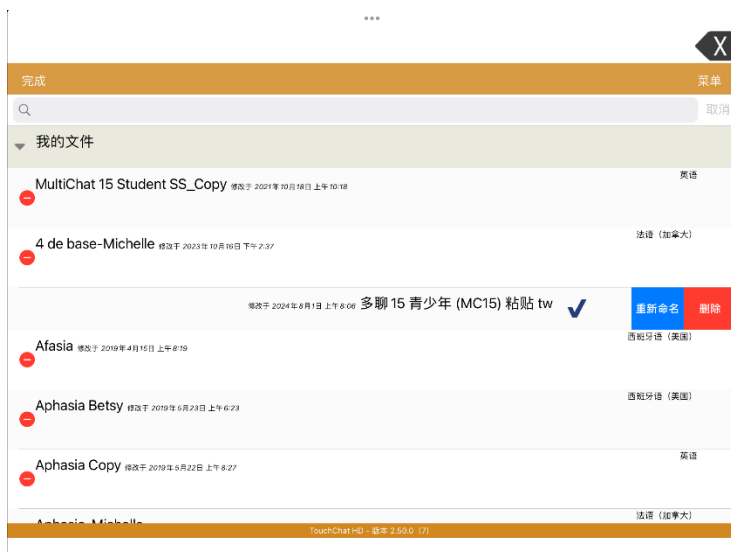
•••

X

完成

菜单

取消

我的文件

MultiChat 15 Student SS_Copy 修改于 2021年10月18日 上午10:18

英语

4 de base-Michelle 修改于 2023年10月18日 下午2:37

法语（加拿大）

修改于 2024年8月1日 上午8:06 多聊 15 青少年 (MC15) 粘贴 tw

重新命名

删除

Afasia 修改于 2019年4月15日 上午8:19

西班牙语（美国）

Aphasia Betsy 修改于 2019年5月23日 上午6:23

西班牙语（美国）

Aphasia Copy 修改于 2019年5月22日 上午8:27

英语

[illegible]

法语（加拿大）

TouchChat HD - 版本 2.50.0 (7)